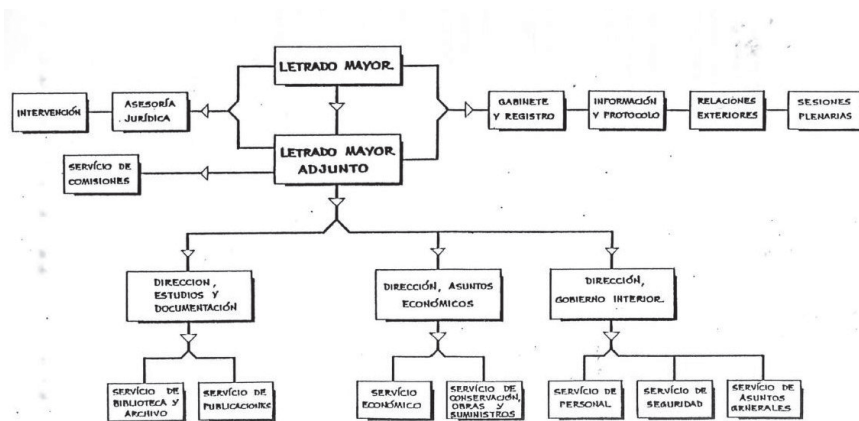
LETRADO MAYOR

INTERVENCIÓN

ASESORÍA JURÍDICA

GABINETE Y REGISTRO

INFORMACIÓN Y PROTOCOLO

RELACIONES EXTERIORES

SESIONES PLENARIAS

LETRADO MAYOR ADJUNTO

SERVICIO DE COMISIONES

DIRECCION, ESTUDIOS Y DOCUMENTACIÓN

DIRECCIÓN, ASUNTOS ECONÓMICOS

DIRECCIÓN, GOBIERNO INTERIOR

SERVICIO DE BIBLIOTECA Y ARCHIVO

SERVICIO DE PUBLICACIONES

SERVICIO ECONÓMICO

SERVICIO DE CONSERVACIÓN, OBRAS Y SUMINISTROS

SERVICIO DE PERSONAL

SERVICIO DE SEGURIDAD

SERVICIO DE ASUNTOS GENERALES